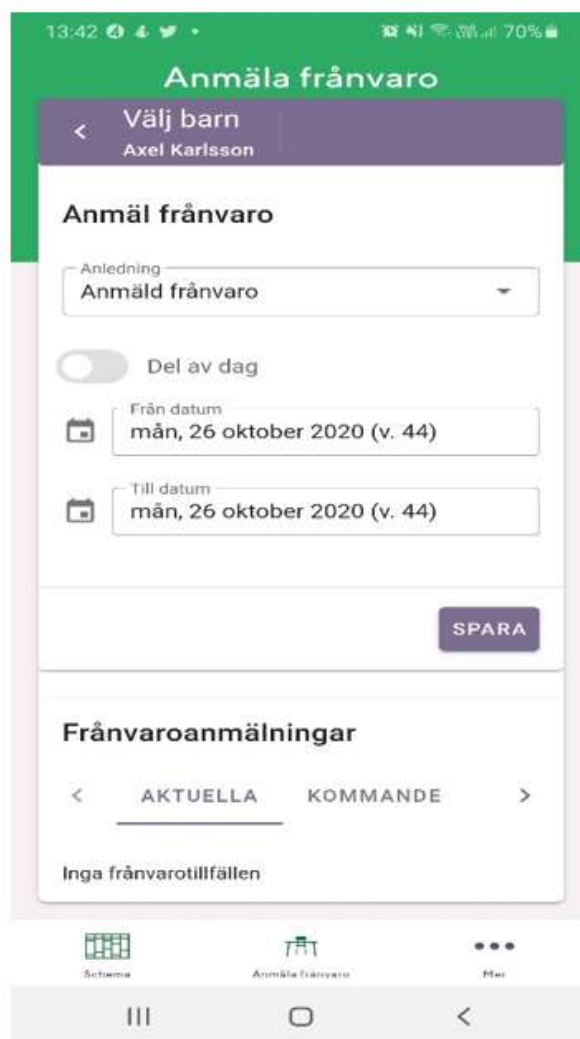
13:42 70%

Anmäla frånvaro

Välj barn
Axel Karlsson

Anmäl frånvaro

Anledning
Anmäld frånvaro

Del av dag

Från datum
mån, 26 oktober 2020 (v. 44)

Till datum
mån, 26 oktober 2020 (v. 44)

SPARA

Frånvaroanmälningar

AKTUELLA KOMMANDE

Inga frånvarotillfällen

Schema Anmäla frånvaro Mer